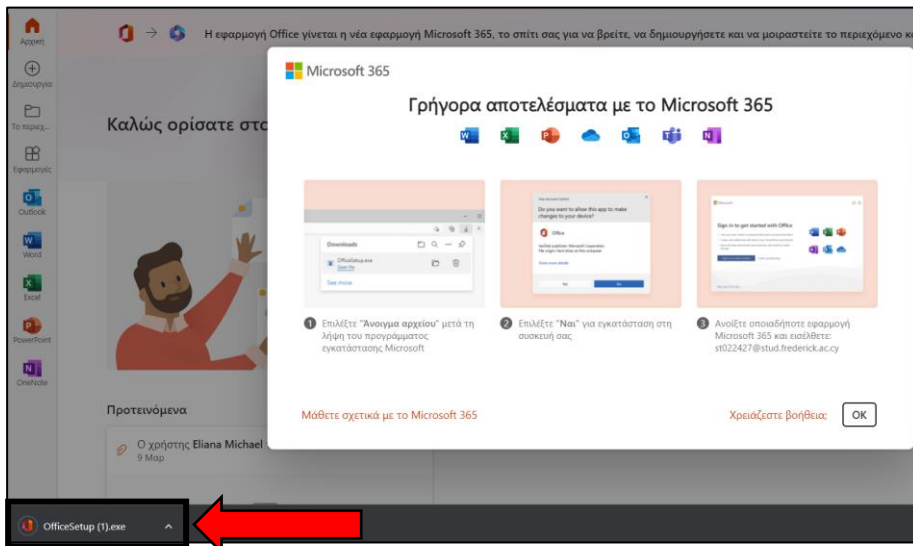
Αρχική

Δημιουργία

Το περιεχ...

Εφαρμογές

Outlook

Word

Excel

PowerPoint

OneNote

Η εφαρμογή Office γίνεται η νέα εφαρμογή Microsoft 365, το σπίτι σας για να βρείτε, να δημιουργήσετε και να μοιραστείτε το περιεχόμενο κ

Καλώς ορίσατε στο

Microsoft 365

Γρήγορα αποτελέσματα με το Microsoft 365

Downloads

OfficeSetup.exe
Open file

See more

User Account Control

Do you want to allow this app to make changes to your device?

Office

Verified publisher: Microsoft Corporation
File origin: Hard drive on this computer

Show more details

No

Yes

Microsoft

Sign in to get started with Office

1 Επιλέξτε "Άνοιγμα αρχείου" μετά τη λήψη του προγράμματος εγκατάστασης Microsoft

2 Επιλέξτε "Ναι" για εγκατάσταση στη συσκευή σας

3 Ανοίξτε οποιαδήποτε εφαρμογή Microsoft 365 και εισέλθετε: st022427@stud.frederick.ac.cy

Μάθετε σχετικά με το Microsoft 365

Χρειάζεστε βοήθεια;

OK

Προτεινόμενα

Ο χρήστης Eliana Michael
9 Μαρ

OfficeSetup (1).exe